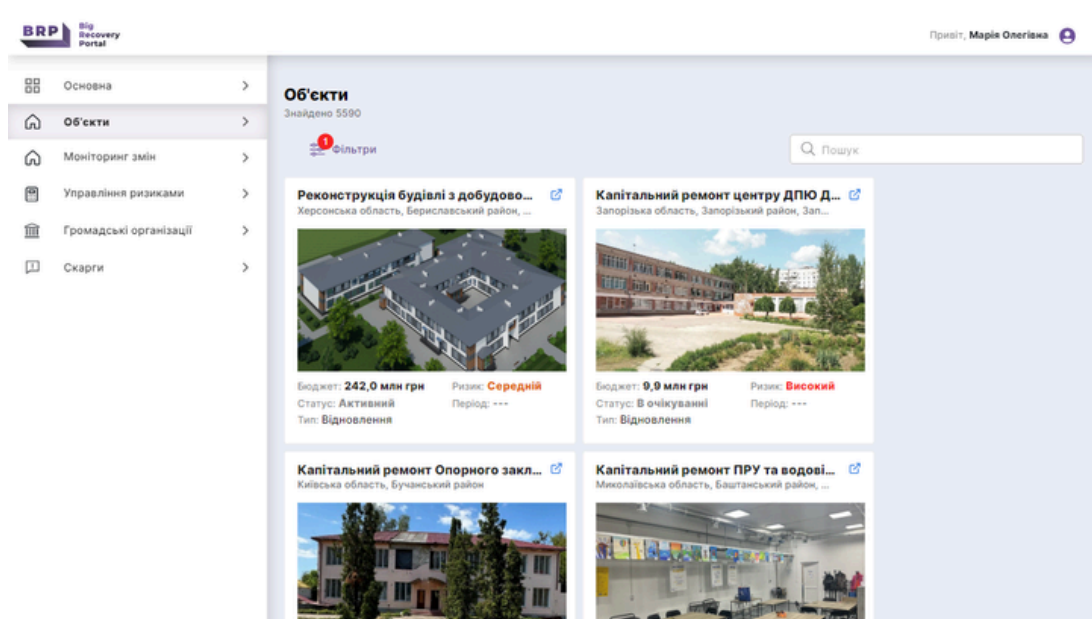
BRP Big Recovery Portal

Привіт, Марія Олегівна

Основна

Об'єкти

Моніторинг змін

Управління ризиками

Громадські організації

Скарги

Об'єкти

Знайдено 5590

1 Фільтри

Пошук

Реконструкція будівлі з добудово...

Херсонська область, Бериславський район, ...

Бюджет: 242,0 млн грн

Ризик: Середній

Статус: Активний

Період: ---

Тип: Відновлення

Капітальний ремонт центру ДПЮ Д...

Запорізька область, Запорізький район, Зап...

Бюджет: 9,9 млн грн

Ризик: Високий

Статус: В очікуванні

Період: ---

Тип: Відновлення

Капітальний ремонт Опорного закл...

Київська область, Бучанський район

Капітальний ремонт ПРУ та водові...

Миколаївська область, Баштанський район, ...